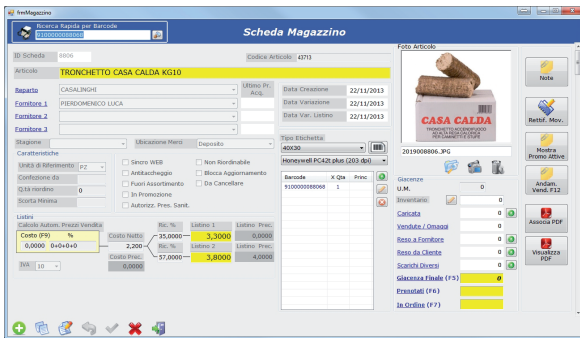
frmMagazzino

Ricerca Rapida per Barcode
9100000088068

Scheda Magazzino

ID Scheda 8806
Codice Articolo 43713
Articolo TRONCHETTO CASA CALDA KG10

Reparto CASALINGHI
Ultimo Pr. Acq.
Fornitore 1 PIERDOMENICO LUCA
Fornitore 2
Fornitore 3
Data Creazione 22/11/2013
Data Variazione 22/11/2013
Data Var. Listino 22/11/2013

Stagione
Ubicazione Merci Deposito
Caratteristiche
Unità di Riferimento PZ
Confezione da
Q.tà riordino 0
Scorta Minima

Sincro WEB
Antitaccheggio
Fuori Assortimento
In Promozione
Autorizz. Pres. Sanit.
Non Riordinabile
Blocca Aggiornamento
Da Cancellare

Tipo Etichetta
40X30
Honeywell PC42t plus (203 dpi)

| Barcode | X Qta | Princ |
|---|---|---|
| 9100000088068 | 1 | |

Listini
Calcolo Autom. Prezzo Vendita
Costo (F9) %
0,0000 0+0+0+0
Costo Netto 2,200
Costo Prec. 0,0000
IVA 10
Ric. % 35,0000
Ric. % 57,0000
Listino 1 3,3000
Listino 2 3,8000
Listino Prec. 0,0000
Listino Prec. 4,0000

Foto Articolo
CASA CALDA
TRONCHETTO ACCENDIFUOCO
2019008806.JPG

Giacenze
U.M. 0
Inventario 0
Caricato 0
Vendute / Omaggi 0
Reso a Fornitore 0
Reso da Cliente 0
Scarichi Diversi 0
Giacenza Finale (F5) 0
Prenotati (F6)
In Ordine (F7)

Note
Rettif. Mov.
Mostra Promo Attive
Andam. Vend. F12
Associa PDF
Visualizza PDF